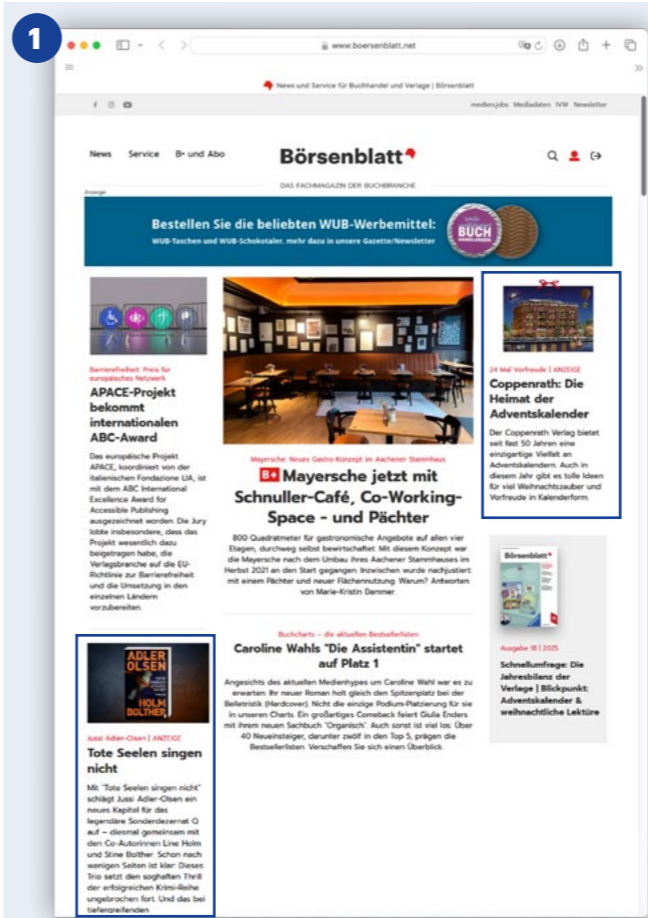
1

www.boersenblatt.net

News und Service für Buchhandel und Verlage | Börsenblatt

medien.jobs Mediadaten IVW Newsletter

News Service B+ und Abo

Börsenblatt

DAS FACHMAGAZIN DER BUCHBRANCHE

Anzeige

Bestellen Sie die beliebten WUB-Werbemittel:

WUB-Taschen und WUB-Schokotaler, mehr dazu in unsere Gazette/Newsletter

BUCH

Barrierefreiheit: Preis für europäisches Netzwerk

APACE-Projekt bekommt internationalen ABC-Award

Das europäische Projekt APACE, koordiniert von der italienischen Fondazione LIA, ist mit dem ABC International Excellence Award for Accessible Publishing ausgezeichnet worden. Die Jury lobte insbesondere, dass das Projekt wesentlich dazu beigetragen habe, die Verlagsbranche auf die EU-Richtlinie zur Barrierefreiheit und die Umsetzung in den einzelnen Ländern vorzubereiten.

Mayersche: Neues Gastro-Konzept im Aachener Stammhaus

B+ Mayersche jetzt mit Schnuller-Café, Co-Working-Space - und Pächter

800 Quadratmeter für gastronomische Angebote auf allen vier Etagen, durchweg selbst bewirtschaftet: Mit diesem Konzept war die Mayersche nach dem Umbau ihres Aachener Stammhauses im Herbst 2021 an den Start gegangen. Inzwischen wurde nachjustiert: mit einem Pächter und neuer Flächennutzung. Warum? Antworten von Marie-Kristin Dammer.

24 Mal Vorfreude | ANZEIGE

Coppenrath: Die Heimat der Adventskalender

Der Coppenrath Verlag bietet seit fast 50 Jahren eine einzigartige Vielfalt an Adventskalendern. Auch in diesem Jahr gibt es tolle Ideen für viel Weihnachtszauber und Vorfreude in Kalenderform.

Börsenblatt

Ausgabe 18 | 2025

Schnellumfrage: Die Jahresbilanz der Verlage | Blickpunkt: Adventskalender & weihnachtliche Lektüre

ADLER OLSEN

HOLM BOLTHER

Jussi Adler-Olsen | ANZEIGE

Tote Seelen singen nicht

Mit "Tote Seelen singen nicht" schlägt Jussi Adler-Olsen ein neues Kapitel für das legendäre Sonderdezernat Q auf – diesmal gemeinsam mit den Co-Autorinnen Line Holm und Stine Bolther. Schon nach wenigen Seiten ist klar: Dieses Trio setzt den sogharten Thrill der erfolgreichen Krimi-Reihe ungebrochen fort. Und das bei tiefergreifenden

Buchcharts – die aktuellen Bestsellerlisten

Caroline Wahls "Die Assistentin" startet auf Platz 1

Angesichts des aktuellen Medienhypes um Caroline Wahl war es zu erwarten: Ihr neuer Roman holt gleich den Spitzenplatz bei der Belletristik (Hardcover). Nicht die einzige Podium-Platzierung für sie in unseren Charts. Ein großartiges Comeback feiert Giulia Enders mit ihrem neuen Sachbuch "Organisch". Auch sonst ist viel los: Über 40 Neueinsteiger, darunter zwölf in den Top 5, prägen die Bestsellerlisten. Verschaffen Sie sich einen Überblick.